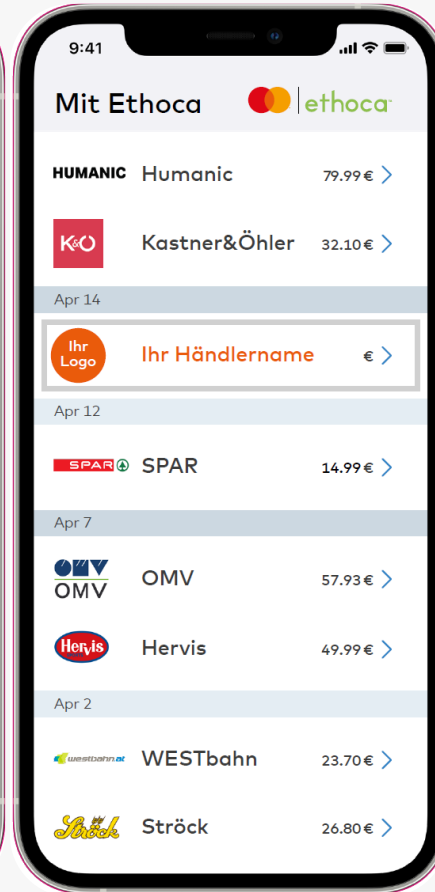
9:41

Mit Ethoca ethoca

HUMANIC Humanic 79.99 €

K&Ö Kastner&Öhler 32.10 €

Apr 14

Ihr Logo Ihr Händlername €

Apr 12

SPAR SPAR 14.99 €

Apr 7

OMV OMV 57.93 €

Hervis Hervis 49.99 €

Apr 2

westbahn.at WESTbahn 23.70 €

Ströck Ströck 26.80 €